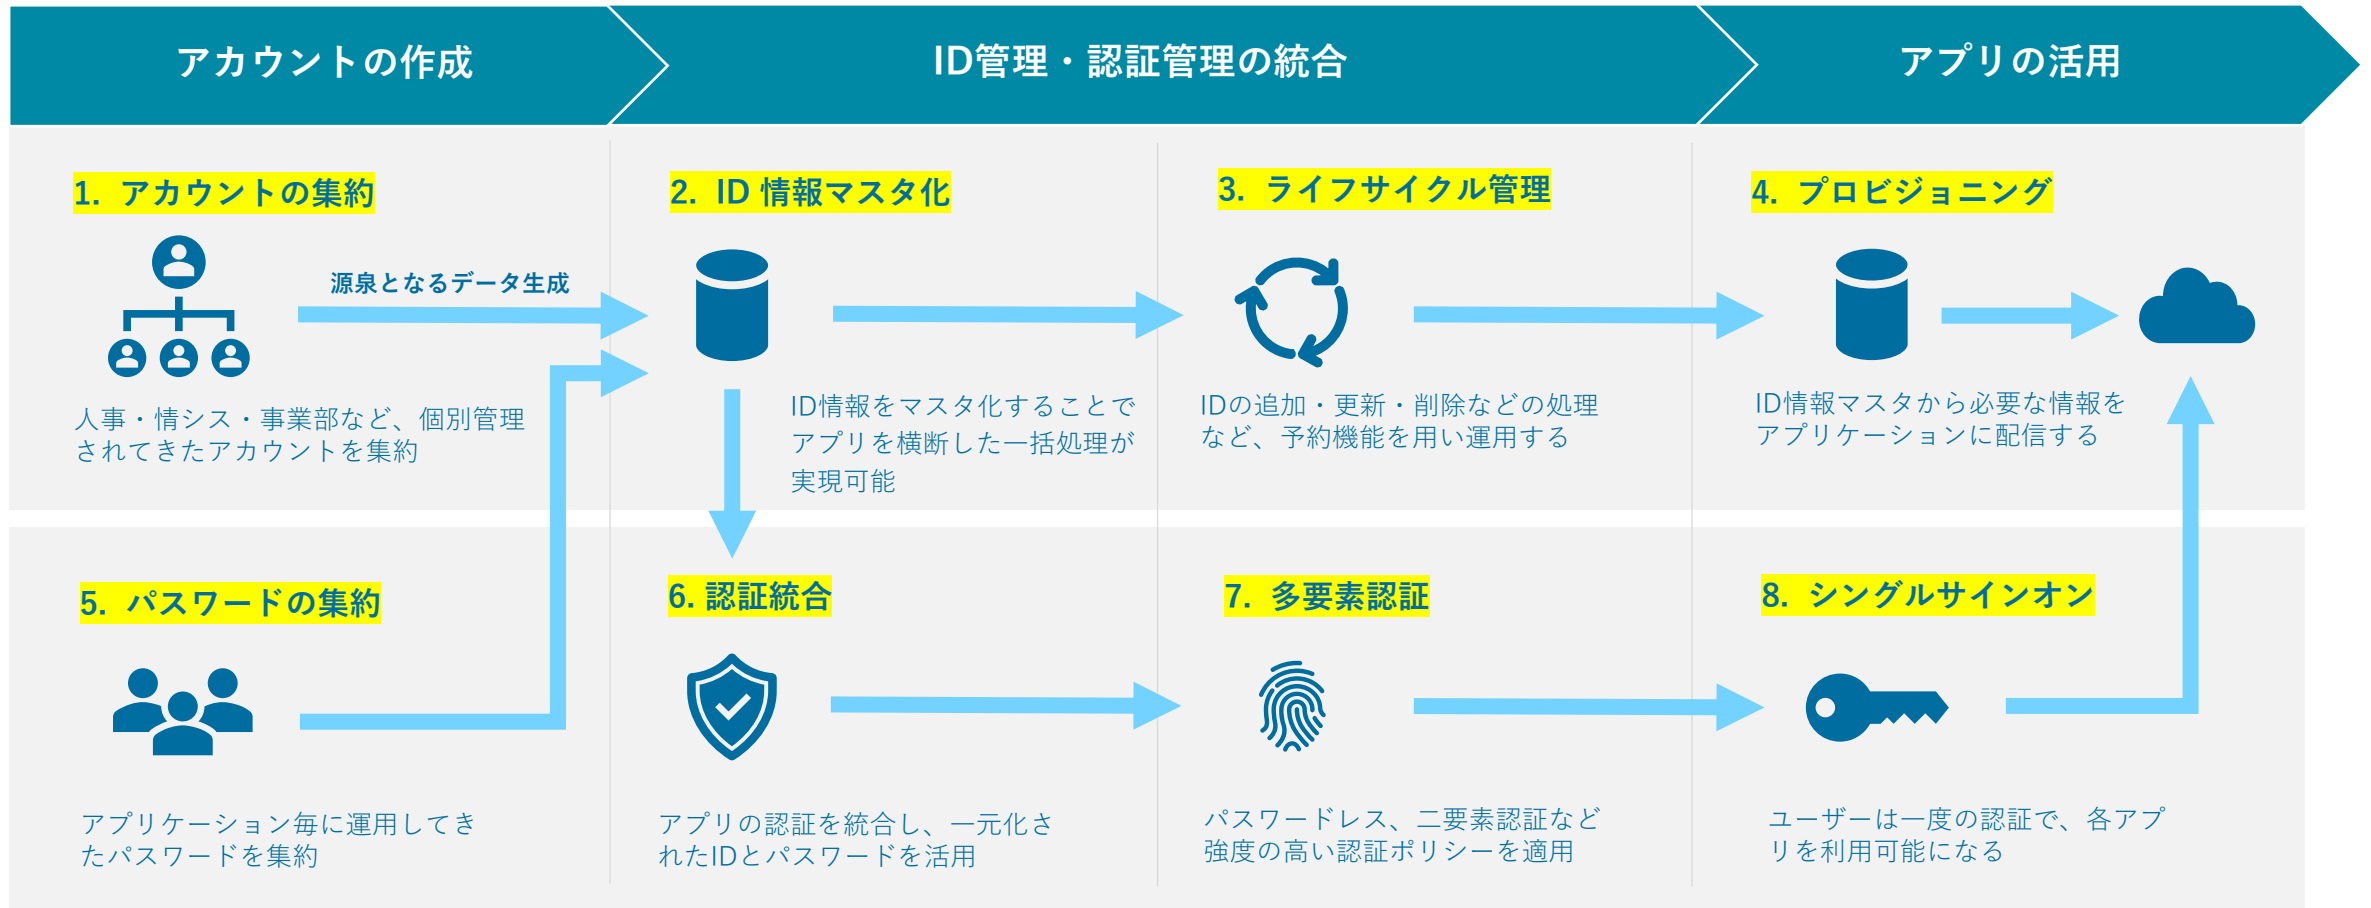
アカウントの作成

ID管理・認証管理の統合

アプリの活用

1. アカウントの集約

源泉となるデータ生成

人事・情シス・事業部など、個別管理されてきたアカウントを集約

2. ID 情報マスタ化

ID情報をマスタ化することでアプリを横断した一括処理が実現可能

3. ライフサイクル管理

IDの追加・更新・削除などの処理など、予約機能を用い運用する

4. プロビジョニング

ID情報マスタから必要な情報をアプリケーションに配信する

5. パスワードの集約

アプリケーション毎に運用してきたパスワードを集約

6. 認証統合

アプリの認証を統合し、一元化されたIDとパスワードを活用

7. 多要素認証

パスワードレス、二要素認証など強度の高い認証ポリシーを適用

8. シングルサインオン

ユーザーは一度の認証で、各アプリを利用可能になる